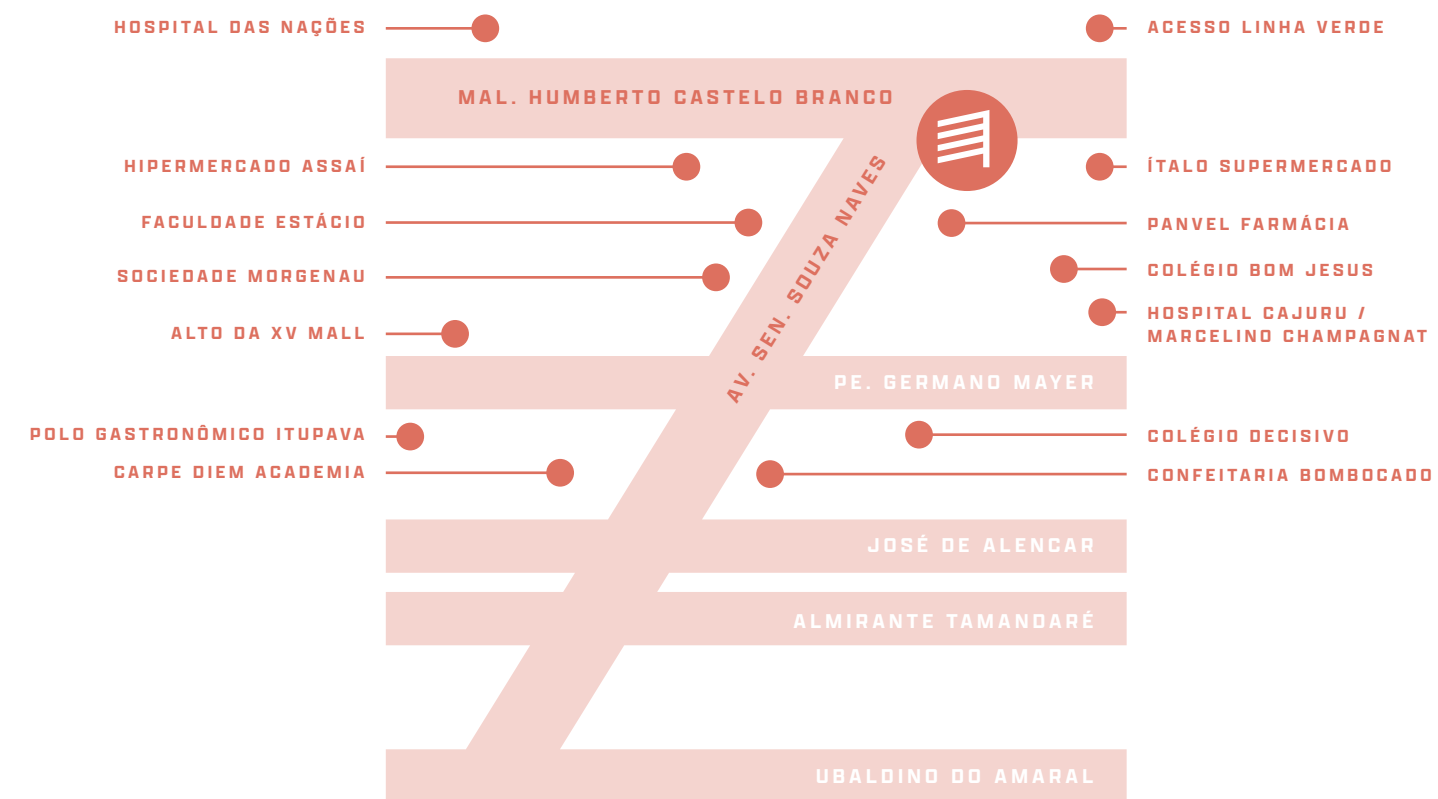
HOSPITAL DAS NAÇÕES

ACESSO LINHA VERDE

MAL. HUMBERTO CASTELO BRANCO

HIPERMERCADO ASSAÍ

ÍTALO SUPERMERCADO

FACULDADE ESTÁCIO

PANVEL FARMÁCIA

SOCIEDADE MORGENAU

COLÉGIO BOM JESUS

ALTO DA XV MALL

HOSPITAL CAJURU / MARCELINO CHAMPAGNAT

AV. SEN. SOUZA NAVES

PE. GERMANO MAYER

POLO GASTRONÔMICO ITUPAVA

COLÉGIO DECISIVO

CARPE DIEM ACADEMIA

CONFEITARIA BOMBOCADO

JOSÉ DE ALENCAR

ALMIRANTE TAMANDARÉ

UBALDINO DO AMARAL